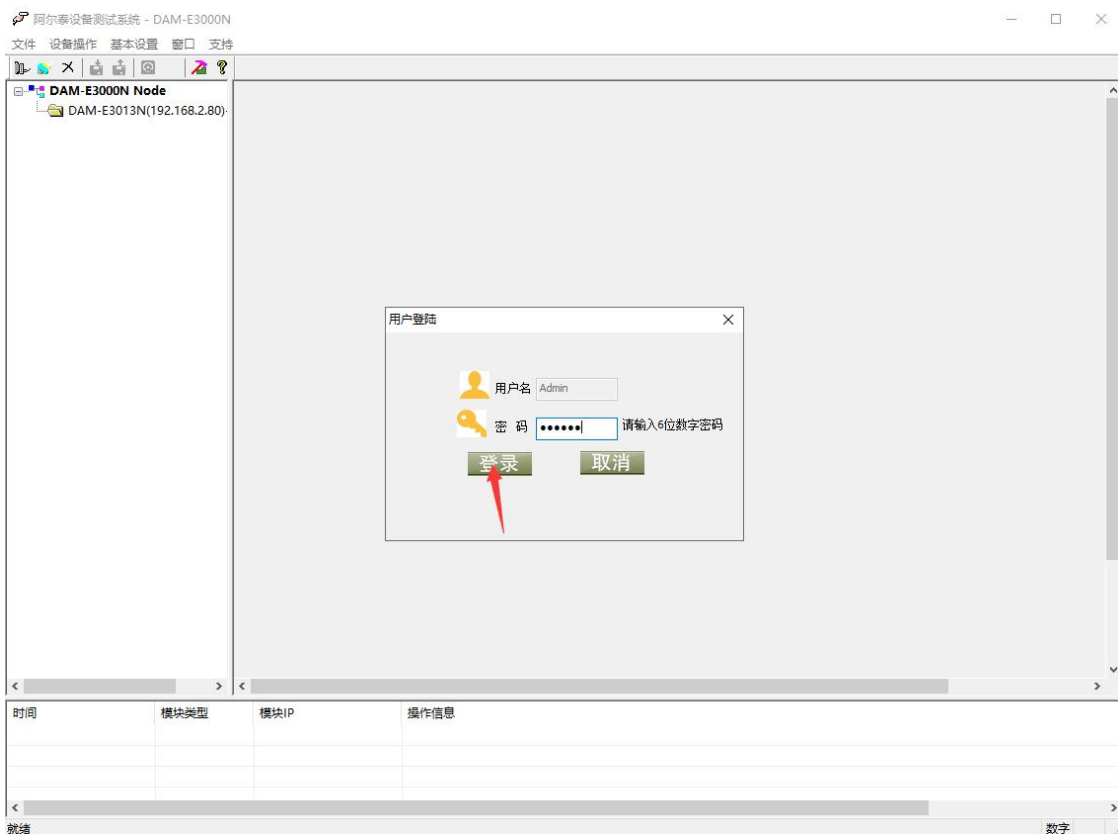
阿尔泰设备测试系统 - DAM-E3000N

文件 设备操作 基本设置 窗口 支持

DAM-E3000N Node
DAM-E3013N(192.168.2.80)

用户登陆

用户名 Admin

密 码 •••••• 请输入6位数字密码

登录 取消

| 时间 | 模块类型 | 模块IP | 操作信息 |
|---|---|---|---|
| | | | |

就绪 数字